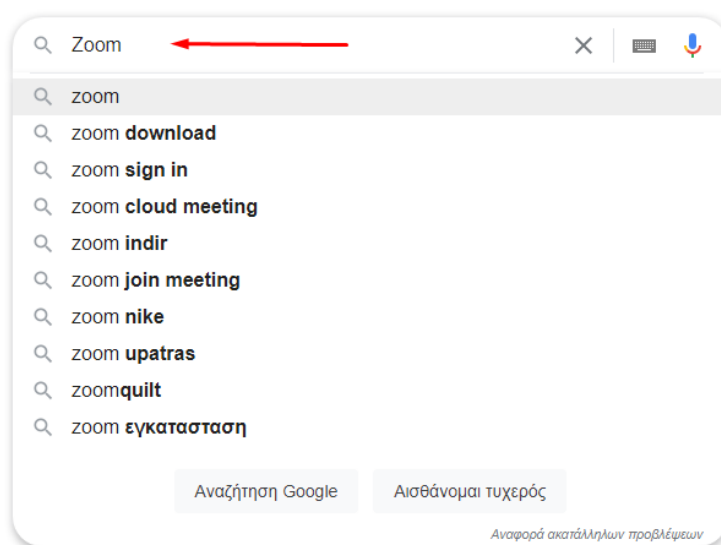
Zoom

zoom
zoom **download**
zoom **sign in**
zoom **cloud meeting**
zoom **indir**
zoom **join meeting**
zoom **nike**
zoom **upatras**
zoom**quilt**
zoom **εγκατασταση**

Αναζήτηση Google | Αισθάνομαι τυχερός

Αναφορά ακατάλληλων προβλέψεων